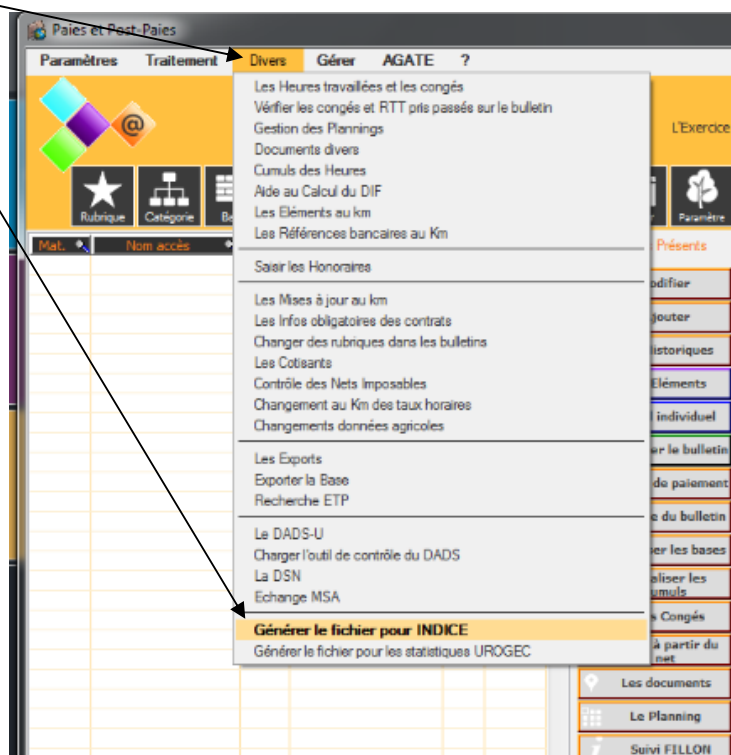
Paies et Post-Paies

Paramètres Traitement Divers Gérer AGATE ?

Les Heures travaillées et les congés
Vérifier les congés et RTT pris passés sur le bulletin
Gestion des Plannings
Documents divers
Cumuls des Heures
Aide au Calcul du DIF
Les Eléments au km
Les Références bancaires au Km

Saisir les Honoraires

Les Mises à jour au km
Les Infos obligatoires des contrats
Changer des rubriques dans les bulletins
Les Cotisants
Contrôle des Nets Imposables
Changement au Km des taux horaires
Changements données agricoles

Les Exports
Exporter la Base
Recherche ETP

Le DADS-U
Charger l'outil de contrôle du DADS
La DSN
Echange MSA

Générer le fichier pour INDICE
Générer le fichier pour les statistiques UROGEC

L'Exercice

Rubrique Catégorie Paramètre

Mat. Nom accès

Présents
odifier
jouter
istoriques
Eléments
individuel
r le bulletin
de paiement
e du bulletin
er les bases
aliser les umuls
Congés
à partir du net
Les documents
Le Planning
Suivi FILLON